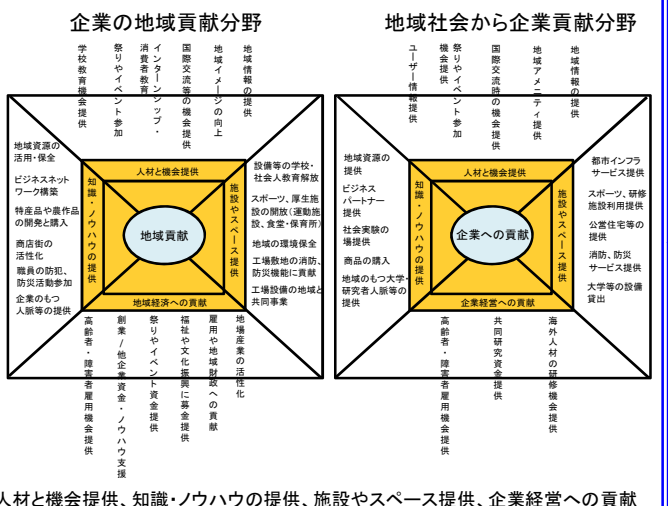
企業の地域貢献分野

学校教育機会提供
祭りやイベント参加
インターンシップ・消費者教育
国際交流等の機会提供
地域イメージの向上
地域情報の提供

地域資源の活用・保全
ビジネスネットワーク構築
特産品や農作品の開発と購入
商店街の活性化
職員の防犯、防災活動参加
企業のもつ人脈等の提供

人材と機会提供
知識・ノウハウの提供
地域貢献
施設やスペース提供
地域経済への貢献

設備等の学校・社会人教育解放
スポーツ、厚生施設の開放(運動施設、医療・保育所)
地域の環境保全
工場敷地の消防、防災機能に貢献
工場設備の地域と共同事業

高齢者・障害者雇用機会提供
創業/他企業資金・ノウハウ支援
祭りやイベント資金提供
福祉や文化振興に募金提供
雇用や地域財政への貢献
地場産業の活性化

地域社会から企業貢献分野

ユーザー情報提供
祭りやイベント参加機会提供
国際交流時の機会提供
地域アメニティ提供
地域情報の提供

地域資源の提供
ビジネスパートナー提供
社会実験の場提供
商品の購入
地域のもつ大学・研究者人脈等の提供

人材と機会提供
知識・ノウハウの提供
企業への貢献
施設やスペース提供
企業経営への貢献

都市インフラサービス提供
スポーツ、研修施設利用提供
公営住宅等の提供
消防、防災サービス提供
大学等の設備貸出

高齢者・障害者雇用機会提供
共同研究資金提供
海外人材の研修機会提供

人材と機会提供、知識・ノウハウの提供、施設やスペース提供、企業経営への貢献